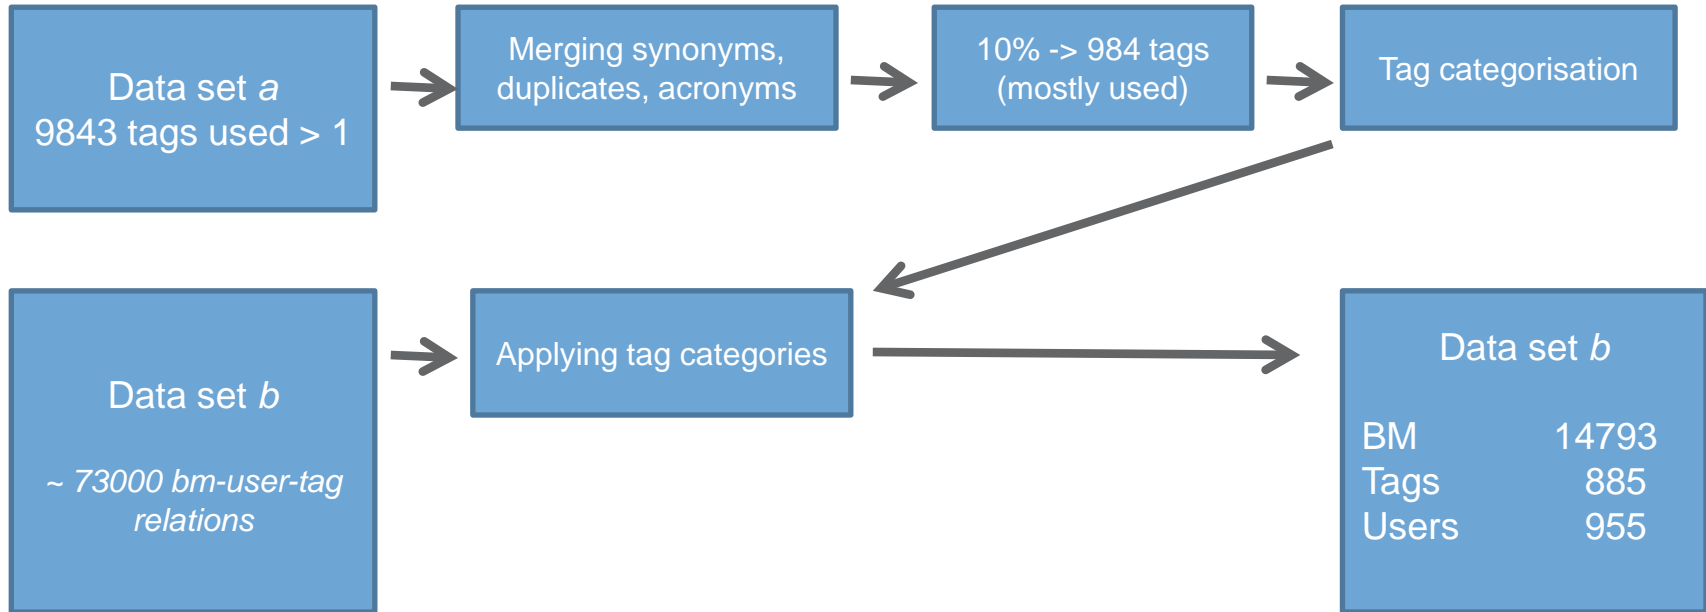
Data set *a*
9843 tags used > 1

Merging synonyms, duplicates, acronyms

10% -> 984 tags (mostly used)

Tag categorisation

Data set *b*

*~ 73000 bm-user-tag relations*

Applying tag categories

Data set *b*

| | |
|---|---|
| BM | 14793 |
| Tags | 885 |
| Users | 955 |